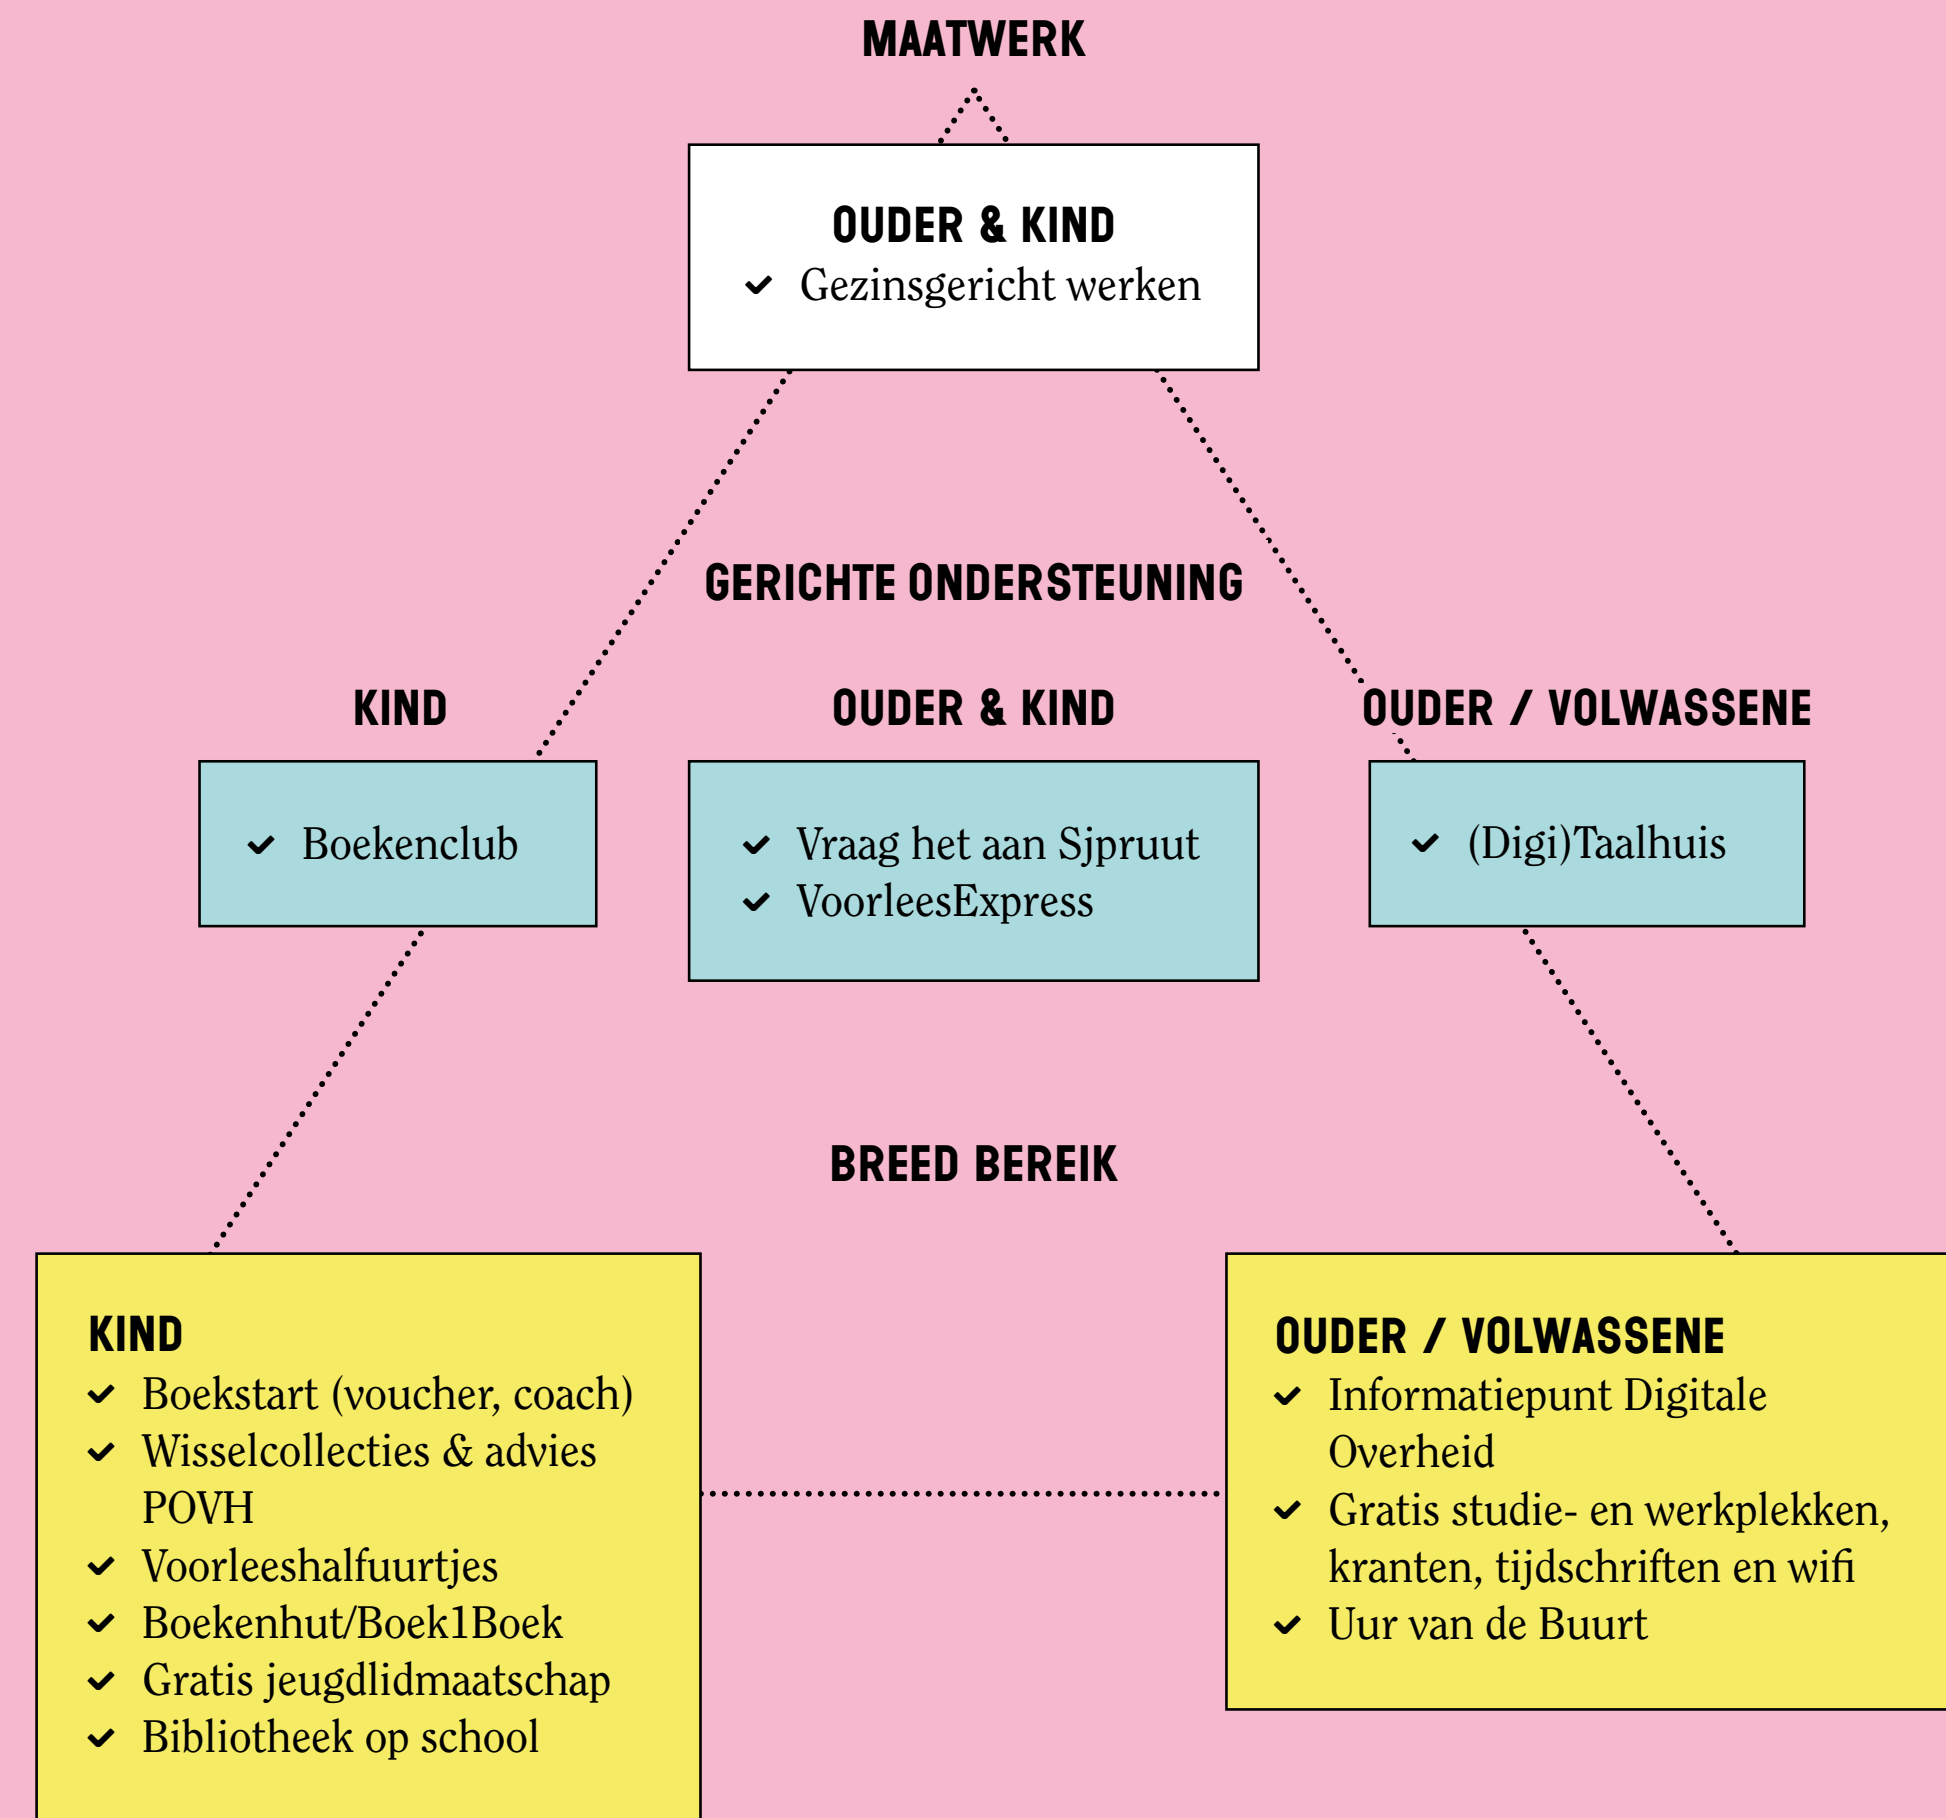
MAATWERK

OUDER & KIND
✓ Gezinsgericht werken

GERICHTE ONDERSTEUNING

KIND
✓ Boekenclub

OUDER & KIND
✓ Vraag het aan Sjpruut
✓ VoorleesExpress

OUDER / VOLWASSENE
✓ (Digi)Taalhuis

BREED BEREIK

KIND
✓ Boekstart (voucher, coach)
✓ Wisselcollecties & advies POVH
✓ Voorleeshalfuurtjes
✓ Boekenhut/Boek1Boek
✓ Gratis jeugdlidmaatschap
✓ Bibliotheek op school

OUDER / VOLWASSENE
✓ Informatiepunt Digitale Overheid
✓ Gratis studie- en werkplekken, kranten, tijdschriften en wifi
✓ Uur van de Buurt